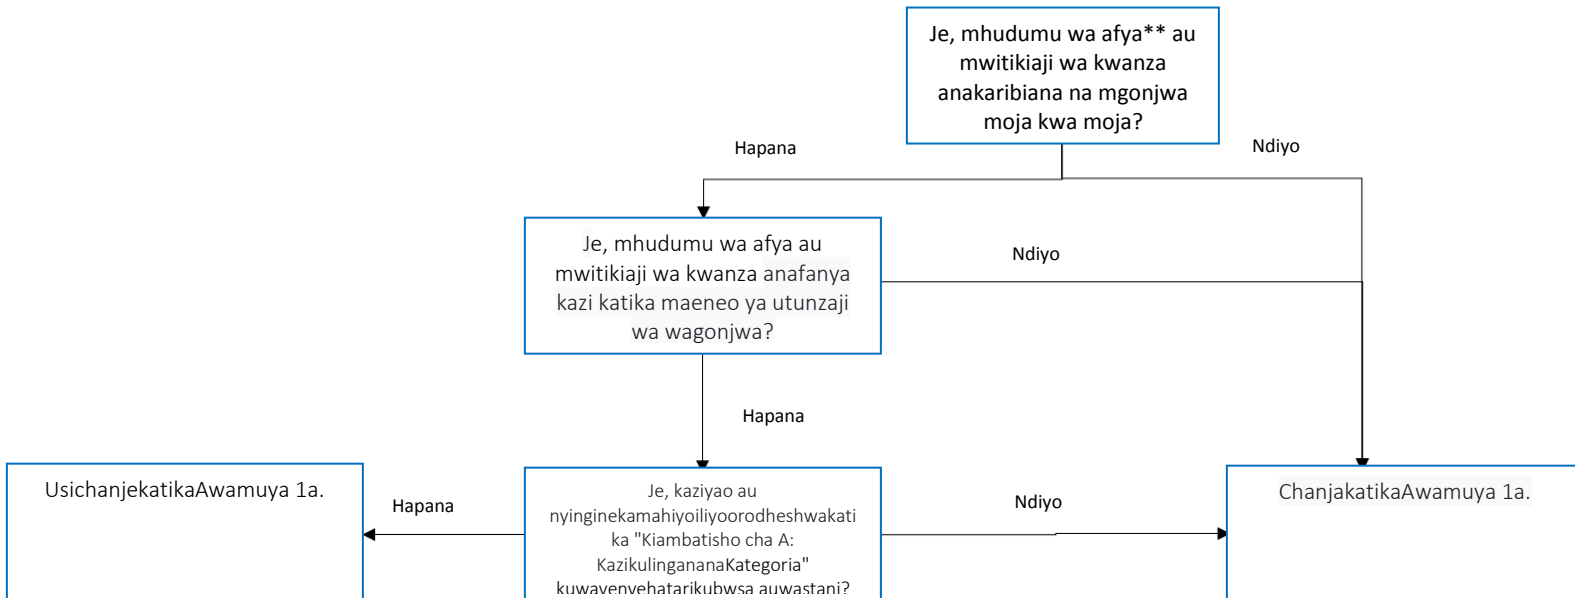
Je, mhudumu wa afya** au mwitikiaji wa kwanza anakaribiana na mgonjwa moja kwa moja?

Hapana

Ndiyo

Je, mhudumu wa afya au mwitikiaji wa kwanza anafanya kazi katika maeneo ya utunzaji wa wagonjwa?

Ndiyo

Hapana

UsichanjekatikaAwamuya 1a.

Hapana

Je, kaziyao au nyinginekamahiyoiliyoorodheshwakatika "Kiambatisho cha A: KazikulingananaKategoria" kuwayenyehatarikubwsa auwastani?

Ndiyo

ChanjakatikaAwamuya 1a.